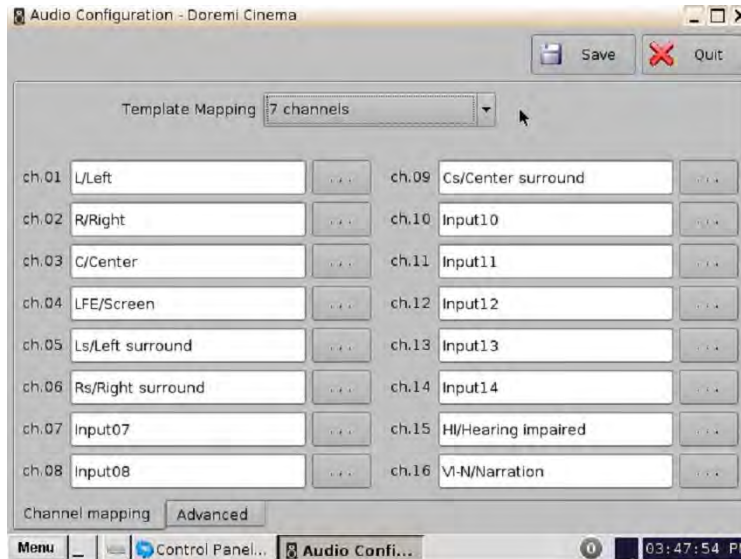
Audio Configuration - Doremi Cinema

Save Quit

Template Mapping 7 channels

ch.01 L/Left ...
ch.02 R/Right ...
ch.03 C/Center ...
ch.04 LFE/Screen ...
ch.05 Ls/Left surround ...
ch.06 Rs/Right surround ...
ch.07 Input07 ...
ch.08 Input08 ...

ch.09 Cs/Center surround ...
ch.10 Input10 ...
ch.11 Input11 ...
ch.12 Input12 ...
ch.13 Input13 ...
ch.14 Input14 ...
ch.15 HI/Hearing impaired ...
ch.16 VI-N/Narration ...

Channel mapping Advanced

Menu Control Panel... Audio Confi... 0 03:47:54 P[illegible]